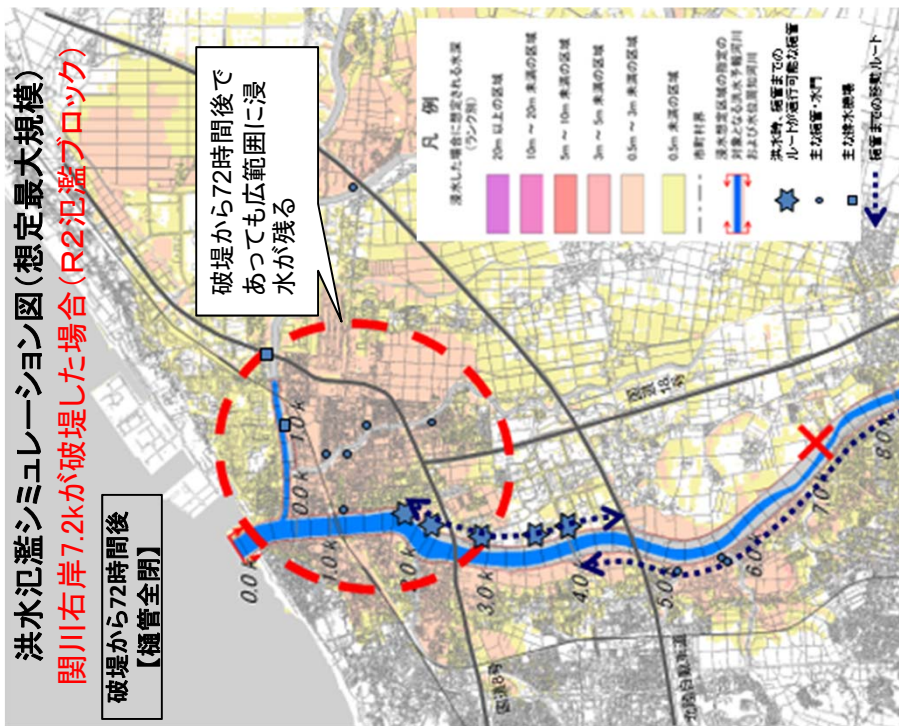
洪水氾濫シミュレーション図（想定最大規模）

関川右岸7.2kが破堤した場合（R2氾濫ブロック）

破堤から72時間後
【樋管全閉】

破堤から72時間後であっても広範囲に浸水が残る

凡例

浸水した場合に想定される水深（ランク別）

20m 以上の区域

10m ～ 20m 未満の区域

5m ～ 10m 未満の区域

3m ～ 5m 未満の区域

0.5m ～ 3m 未満の区域

0.5m 未満の区域

市町村界

浸水想定区域の指定の対象となる洪水予報河川および水位周知河川

洪水時、樋管までのルートが通行可能な樋管

主な樋管・水門

主な排水機場

樋管までの移動ルート

0.0k
1.0k
2.0k
3.0k
4.0k
5.0k
6.0k
7.0
8.0k
0.0k
1.0k

国道18号

国道8号

北陸自動車道